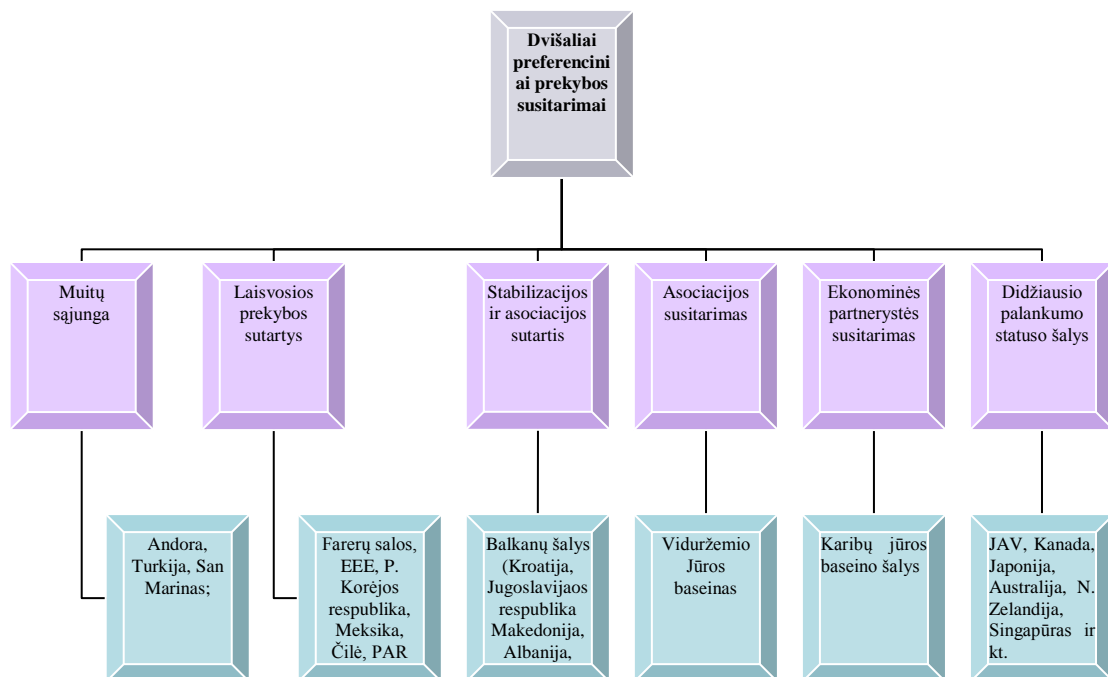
Dvišaliai preferencini ai prekybos susitarimai

Muitų sąjunga

Laisvosios prekybos sutartys

Stabilizacijos ir asociacijos sutartis

Asociacijos susitarimas

Ekonominės partnerystės susitarimas

Didžiausio palankumo statuso šalys

Andora, Turkija, San Marinas;

Farerų salos, EEE, P. Korėjos respublika, Meksika, Čilė, PAR

Balkanų šalys (Kroatija, Jugoslavijaos respublika Makedonija, Albanija,

Viduržemio Jūros baseinas

Karibų jūros baseino šalys

JAV, Kanada, Japonija, Australija, N. Zelandija, Singapūras ir kt.